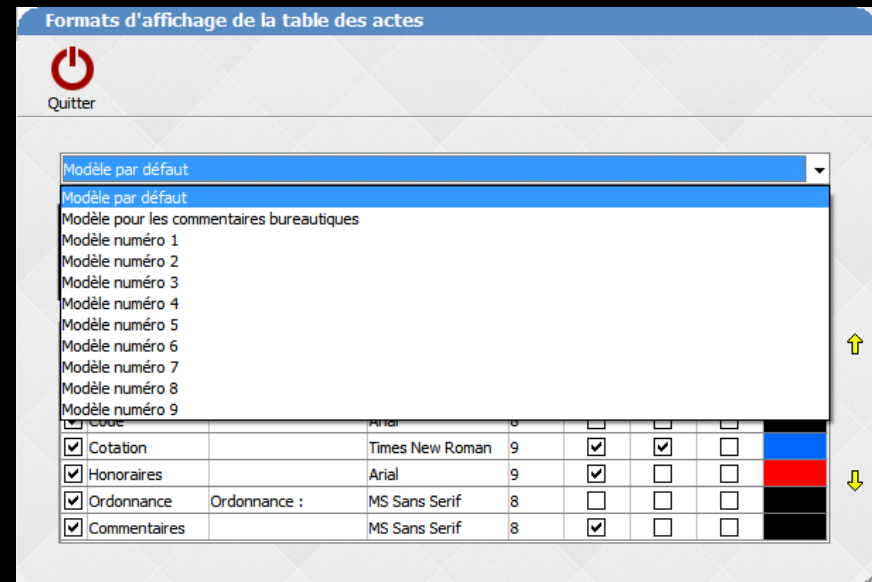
Formats d'affichage de la table des actes

Quitter

Modèle par défaut

Modèle par défaut
Modèle pour les commentaires bureautiques
Modèle numéro 1
Modèle numéro 2
Modèle numéro 3
Modèle numéro 4
Modèle numéro 5
Modèle numéro 6
Modèle numéro 7
Modèle numéro 8
Modèle numéro 9

| | | | | | | | | |
|---|---|---|---|---|---|---|---|---|
| ☑ | Code | | Arial | 8 | ☐ | ☐ | ☐ | |
| ☑ | Cotation | | Times New Roman | 9 | ☑ | ☑ | ☐ | |
| ☑ | Honoraires | | Arial | 9 | ☑ | ☐ | ☐ | |
| ☑ | Ordonnance | Ordonnance : | MS Sans Serif | 8 | ☐ | ☐ | ☐ | |
| ☑ | Commentaires | | MS Sans Serif | 8 | ☑ | ☐ | ☐ | |